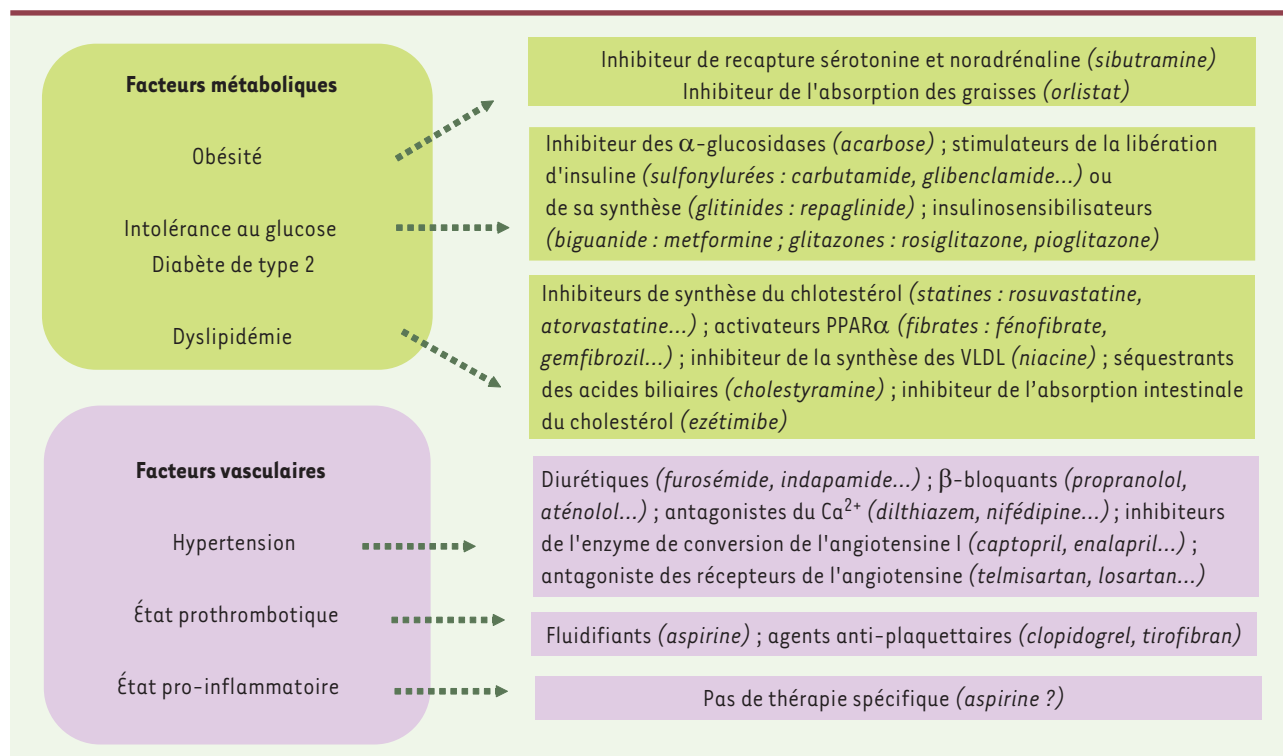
Facteurs métaboliques

Obésité

Intolérance au glucose
Diabète de type 2

Dyslipidémie

Inhibiteur de recapture sérotonine et noradrénaline (sibutramine)
Inhibiteur de l'absorption des graisses (orlistat)

Inhibiteur des $\alpha$-glucosidases (acarbose) ; stimulateurs de la libération d'insuline (sulfonylurées : carbutamide, glibenclamide...) ou de sa synthèse (glitinides : repaglinide) ; insulinosensibilisateurs (biguanide : metformine ; glitazones : rosiglitazone, pioglitazone)

Inhibiteurs de synthèse du chlotestérol (statines : rosuvastatine, atorvastatine...) ; activateurs PPAR$\alpha$ (fibrates : fénofibrate, gemfibrozil...) ; inhibiteur de la synthèse des VLDL (niacine) ; séquestrants des acides biliaires (cholestyramine) ; inhibiteur de l'absorption intestinale du cholestérol (ezétimibe)

Facteurs vasculaires

Hypertension

État prothrombotique

État pro-inflammatoire

Diurétiques (furosémide, indapamide...) ; $\beta$-bloquants (propranolol, aténolol...) ; antagonistes du $Ca^{2+}$ (dilthiazem, nifédipine...) ; inhibiteurs de l'enzyme de conversion de l'angiotensine I (captopril, enalapril...) ; antagoniste des récepteurs de l'angiotensine (telmisartan, losartan...)

Fluidifiants (aspirine) ; agents anti-plaquettaires (clopidogrel, tirofibran)

Pas de thérapie spécifique (aspirine ?)